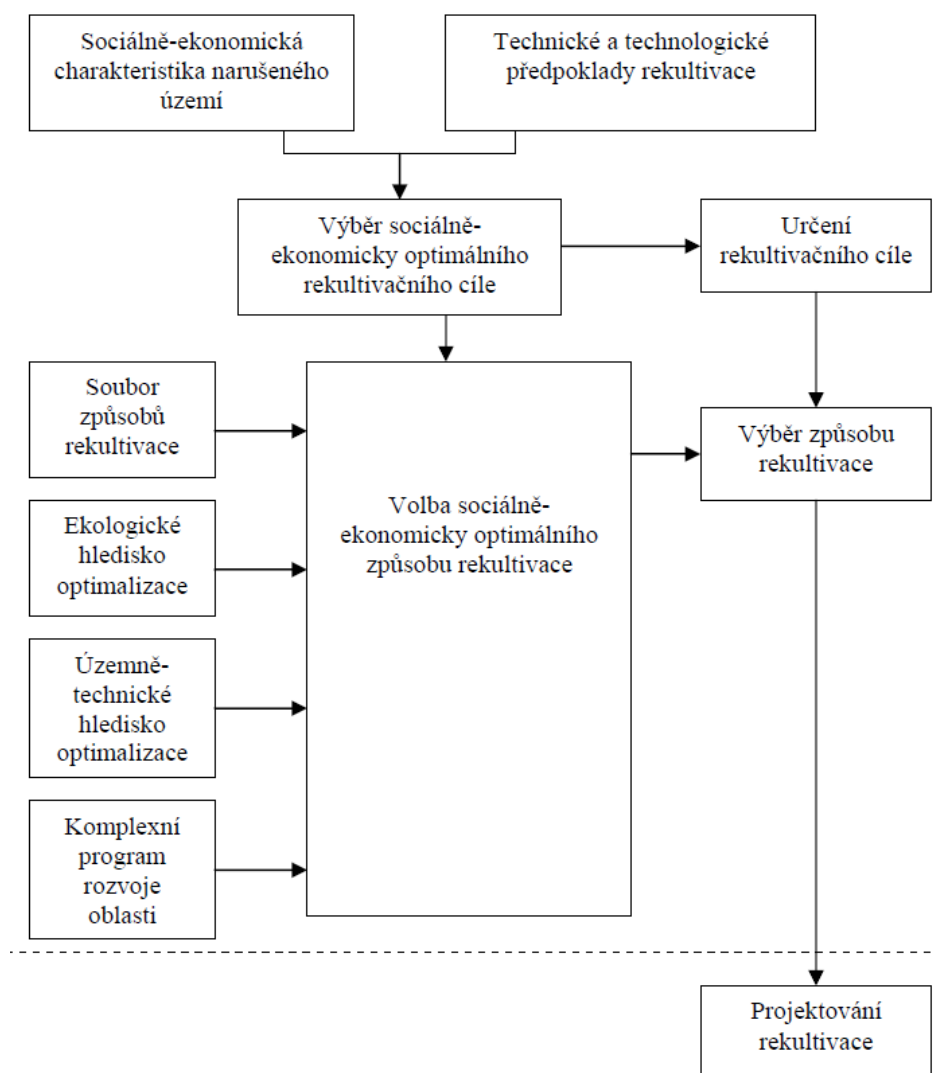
Sociálně-ekonomická charakteristika narušeného území

Technické a technologické předpoklady rekultivace

Výběr sociálně-ekonomicky optimálního rekultivačního cíle

Určení rekultivačního cíle

Soubor způsobů rekultivace

Ekologické hledisko optimalizace

Územně-technické hledisko optimalizace

Komplexní program rozvoje oblasti

Volba sociálně-ekonomicky optimálního způsobu rekultivace

Výběr způsobu rekultivace

Projektování rekultivace